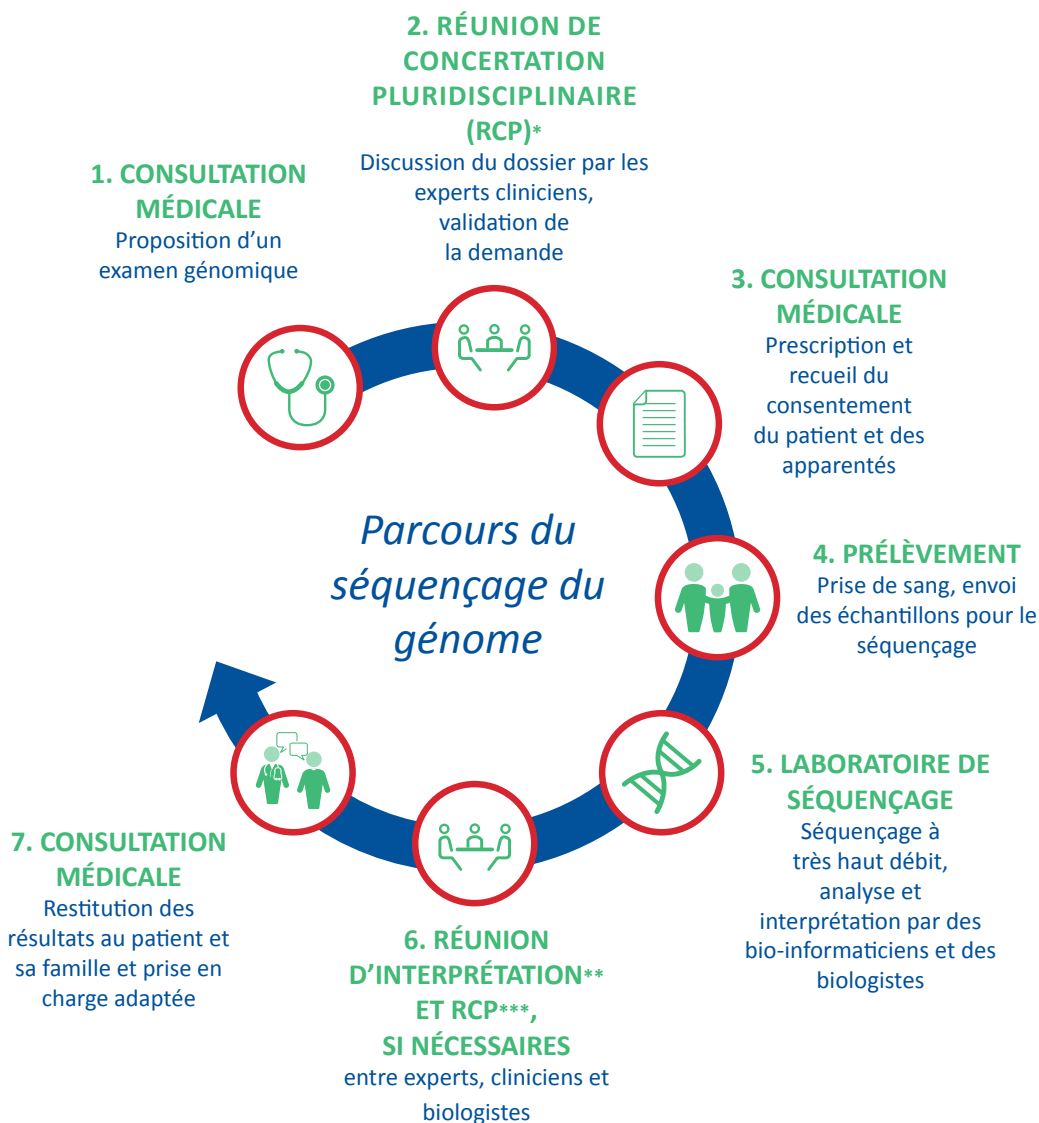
2. RÉUNION DE CONCERTATION PLURIDISCIPLINAIRE (RCP)*
Discussion du dossier par les experts cliniciens, validation de la demande

1. CONSULTATION MÉDICALE
Proposition d'un examen génomique

3. CONSULTATION MÉDICALE
Prescription et recueil du consentement du patient et des apparentés

Parcours du séquençage du génome

4. PRÉLÈVEMENT
Prise de sang, envoi des échantillons pour le séquençage

5. LABORATOIRE DE SÉQUENÇAGE
Séquençage à très haut débit, analyse et interprétation par des bio-informaticiens et des biologistes

6. RÉUNION D'INTERPRÉTATION** ET RCP***, SI NÉCESSAIRES
entre experts, cliniciens et biologistes

7. CONSULTATION MÉDICALE
Restitution des résultats au patient et sa famille et prise en charge adaptée